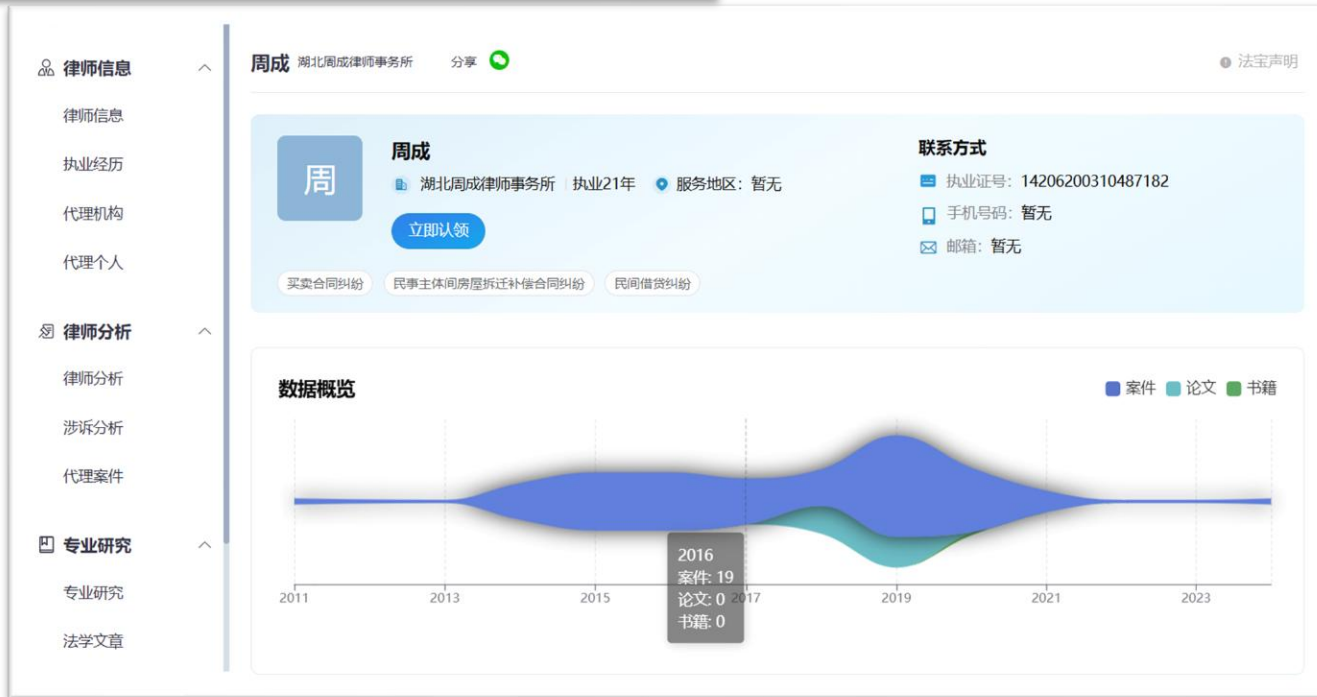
律师信息

律师信息

执业经历

代理机构

代理个人

律师分析

律师分析

涉诉分析

代理案件

专业研究

专业研究

法学文章

周成 湖北周成律师事务所 分享

法宝声明

周

周成

湖北周成律师事务所 | 执业21年 服务地区：暂无

立即认领

买卖合同纠纷 民事主体间房屋拆迁补偿合同纠纷 民间借贷纠纷

联系方式

执业证号：14206200310487182

手机号码：暂无

邮箱：暂无

数据概览

案件 论文 书籍

2016
案件: 19
论文: 0
书籍: 0

2011 2013 2015 2017 2019 2021 2023